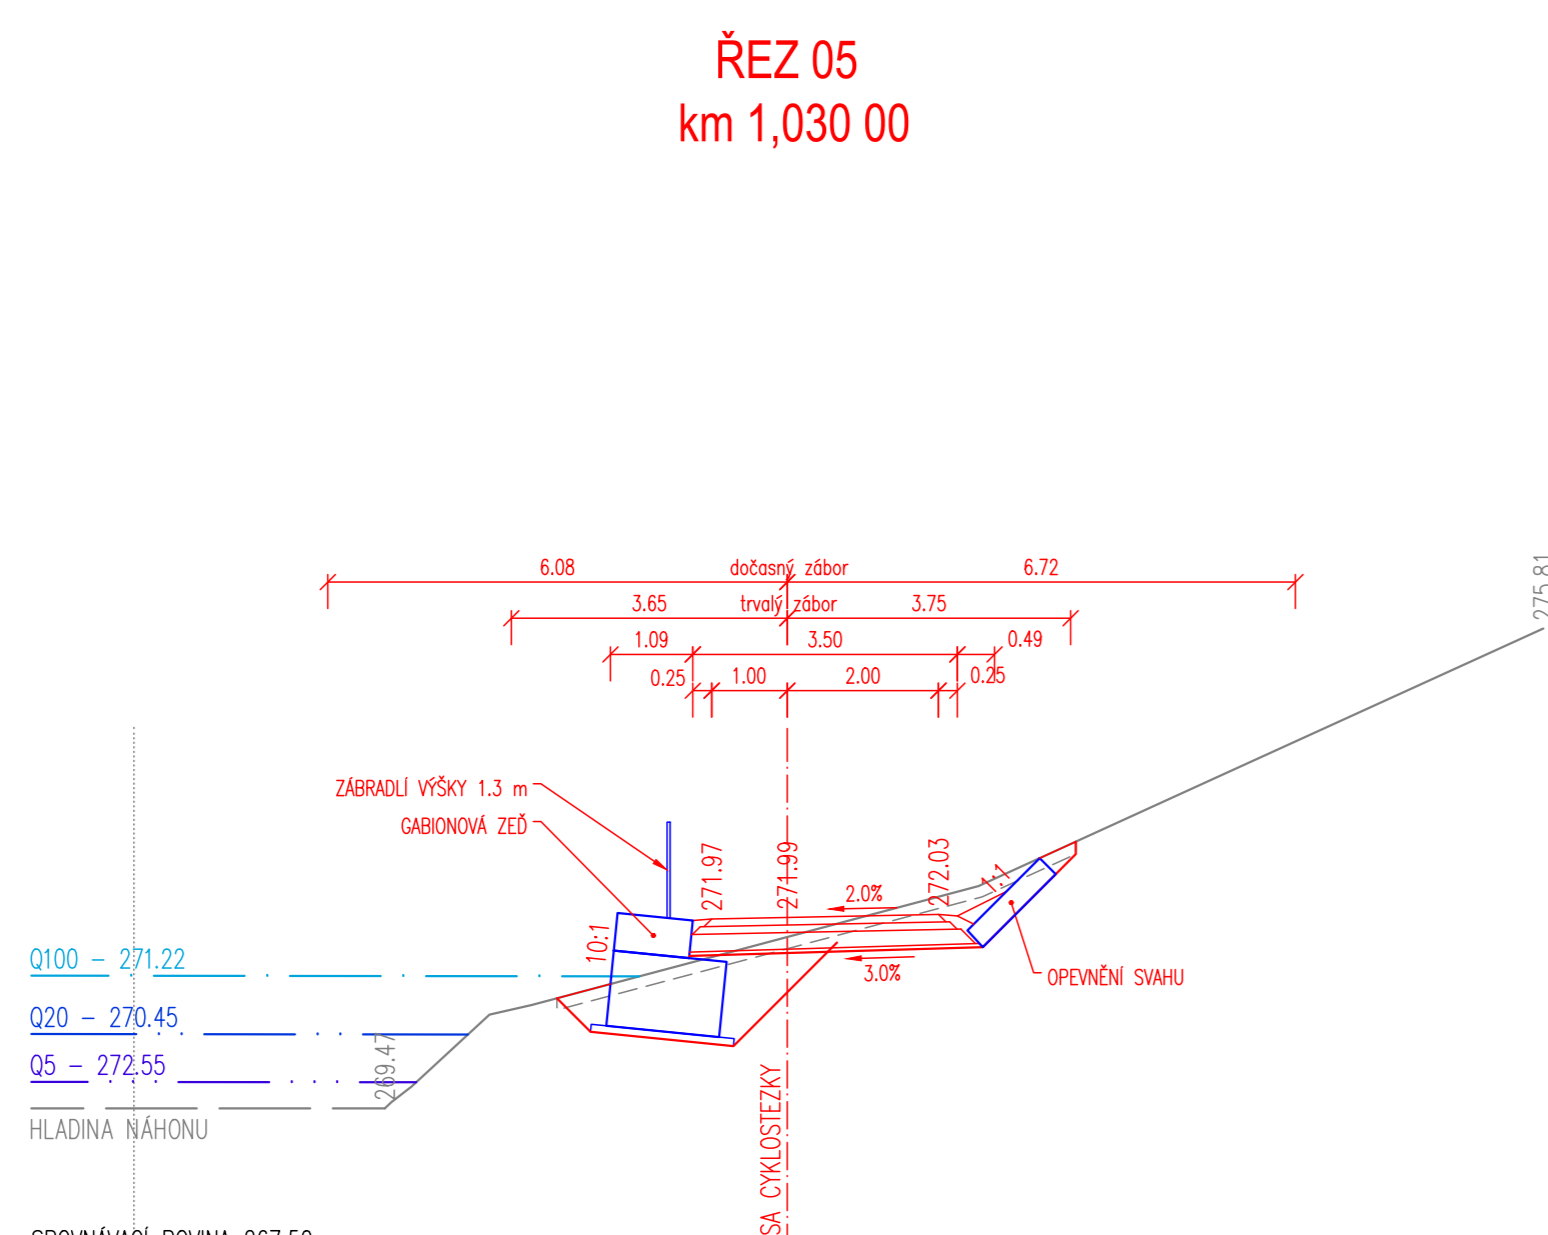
ŘEZ 05
km 1,030 00

6.08
dočasný zábor
6.72
3.65
trvalý zábor
3.75
1.09
3.50
0.49
0.25
1.00
2.00
0.25

275.81

ZÁBRADLÍ VÝŠKY 1.3 m
GABIONOVÁ ZEĎ

271.97
271.99
272.03
2.0%
1:1
10:1
3.0%
OPEVNĚNÍ SVAHU

Q100 – 271.22
Q20 – 270.45
Q5 – 272.55
269.47
HLADINA NÁHONU

SA CYKLOSTEZKY

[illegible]